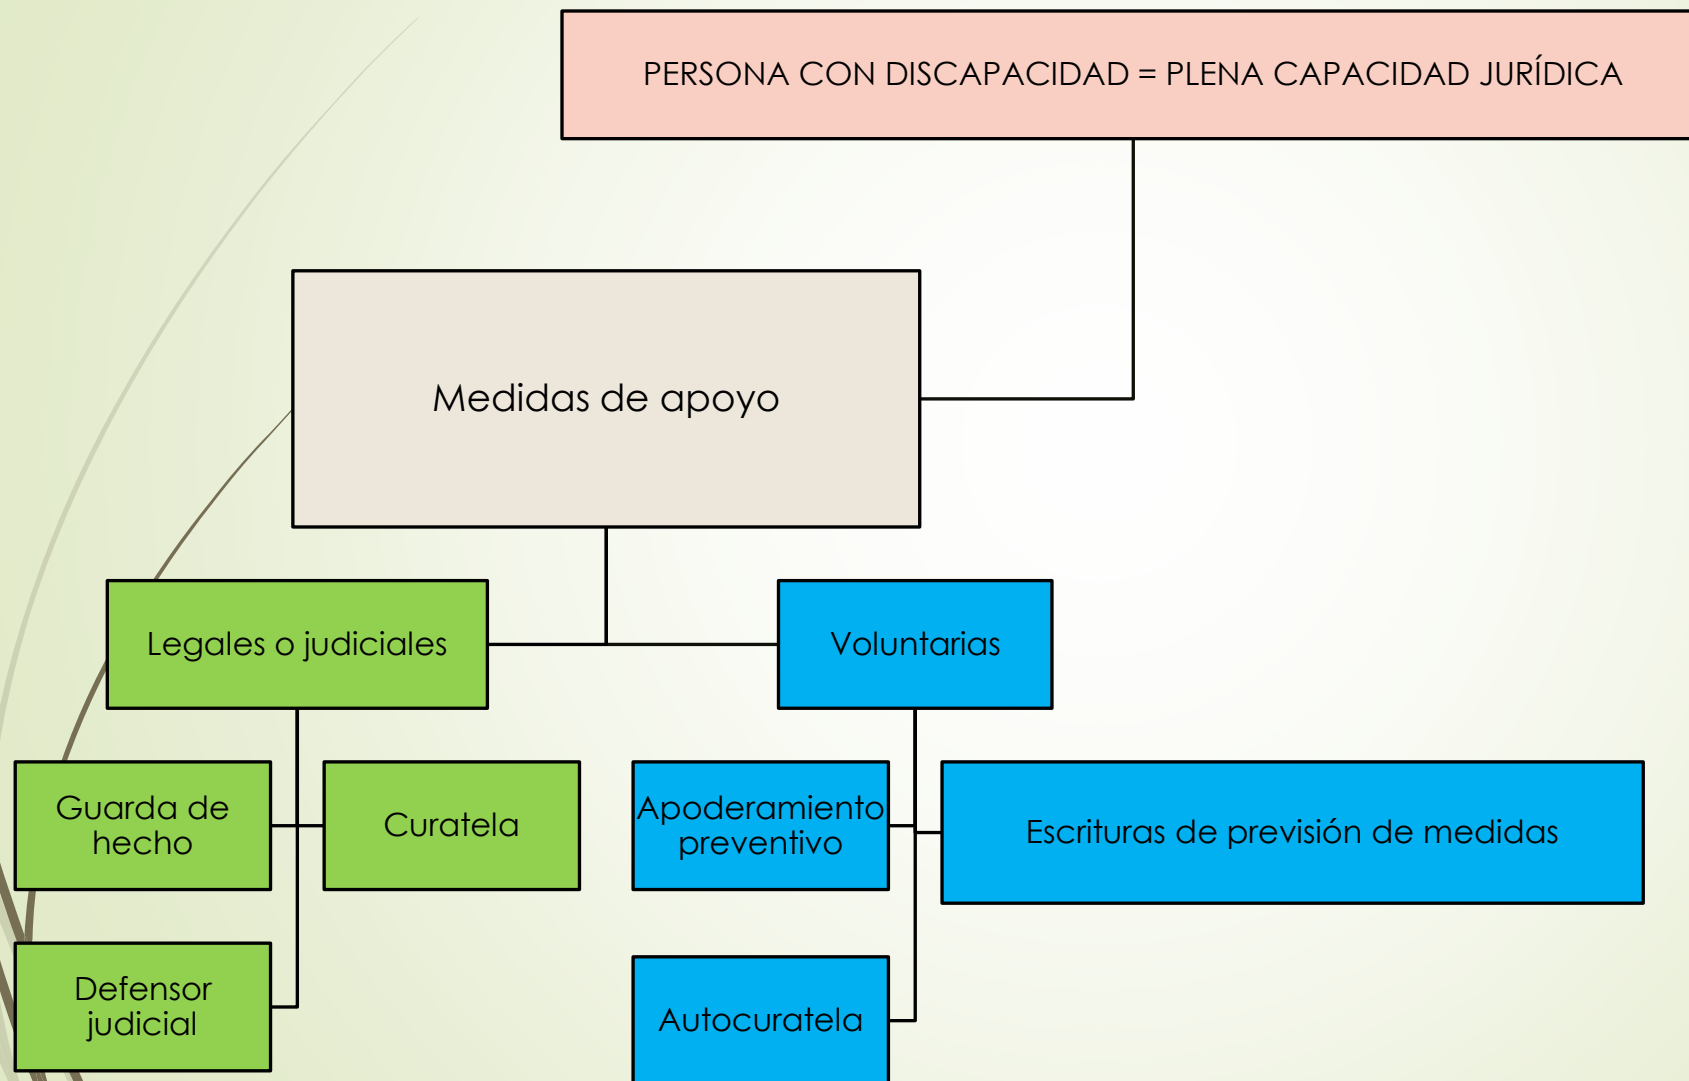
PERSONA CON DISCAPACIDAD = PLENA CAPACIDAD JURÍDICA

Medidas de apoyo

Legales o judiciales

Voluntarias

Guarda de hecho

Curatela

Defensor judicial

Apoderamiento preventivo

Escrituras de previsión de medidas

Autocuratela